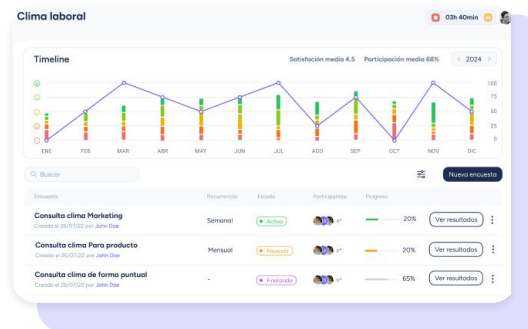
Clima laboral

03h 40min

Timeline

Satisfación media 4,5   Participación media 68%   2024

100
75
50
25
0

ENE FEB MAR ABR MAY JUN JUL AGO SEP OCT NOV DIC

Buscar

Nueva encuesta

| Encuesta | Recurrencia | Estado | Participantes | Progreso | | |
|---|---|---|---|---|---|---|
| Consulta clima Marketing<br>Creado el 26/07/22 por John Doe | Semanal | Activa | +4 | 20% | Ver resultados | ⋮ |
| Consulta clima Para producto<br>Creado el 26/07/22 por John Doe | Mensual | Pausada | +4 | 20% | Ver resultados | ⋮ |
| Consulta clima de forma puntual<br>Creado el 26/07/22 por John Doe | - | Finalizada | +4 | 65% | Ver resultados | ⋮ |